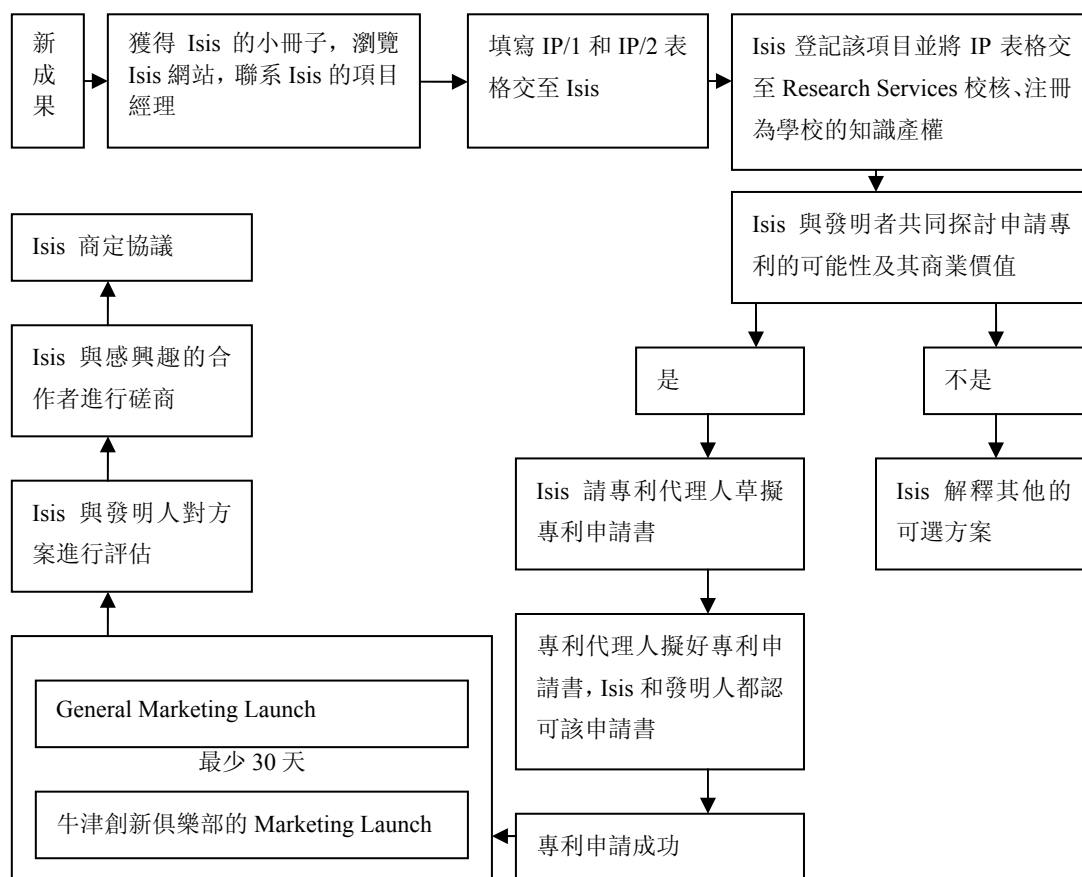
新成果

獲得 Isis 的小冊子，瀏覽 Isis 網站，聯系 Isis 的項目經理

填寫 IP/1 和 IP/2 表格交至 Isis

Isis 登記該項目並將 IP 表格交至 Research Services 校核、注冊為學校的知識產權

Isis 與發明者共同探討申請專利的可能性及其商業價值

是

不是

Isis 請專利代理人草擬專利申請書

Isis 解釋其他的可選方案

專利代理人擬好專利申請書，Isis 和發明人都認可該申請書

專利申請成功

牛津創新俱樂部的 Marketing Launch

最少 30 天

General Marketing Launch

Isis 與發明人對方案進行評估

Isis 與感興趣的合作者進行磋商

Isis 商定協議